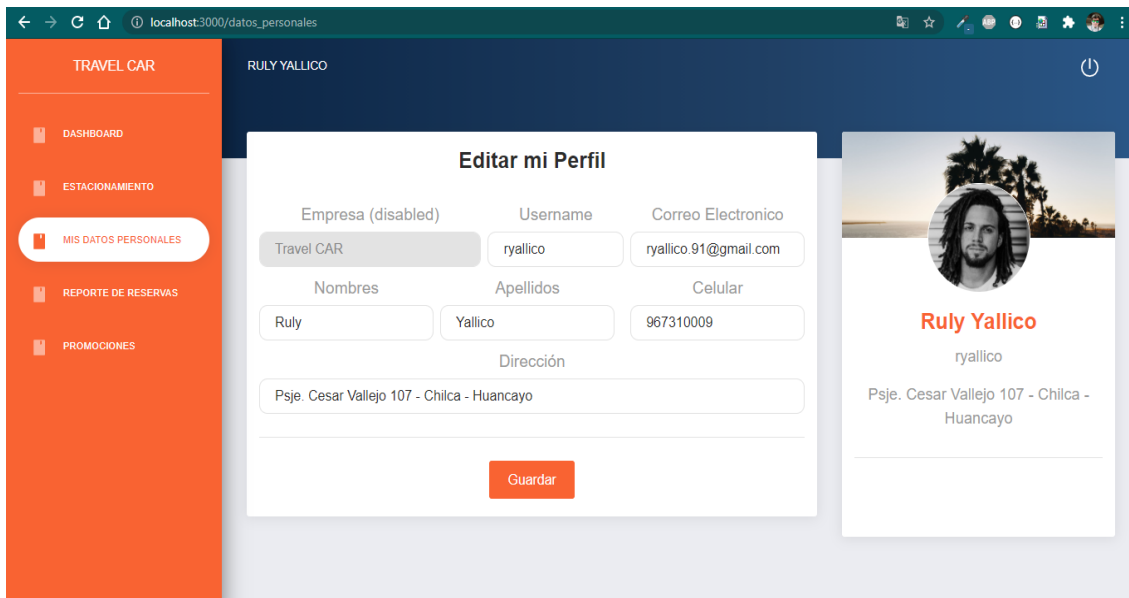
localhost:3000/datos_personales

TRAVEL CAR

DASHBOARD

ESTACIONAMIENTO

MIS DATOS PERSONALES

REPORTE DE RESERVAS

PROMOCIONES

RULY YALLICO

Editar mi Perfil

Empresa (disabled)
Travel CAR

Username
ryallico

Correo Electronico
ryallico.91@gmail.com

Nombres
Ruly

Apellidos
Yallico

Celular
967310009

Dirección
Psje. Cesar Vallejo 107 - Chilca - Huancayo

Guardar

Ruly Yallico

ryallico

Psje. Cesar Vallejo 107 - Chilca - Huancayo